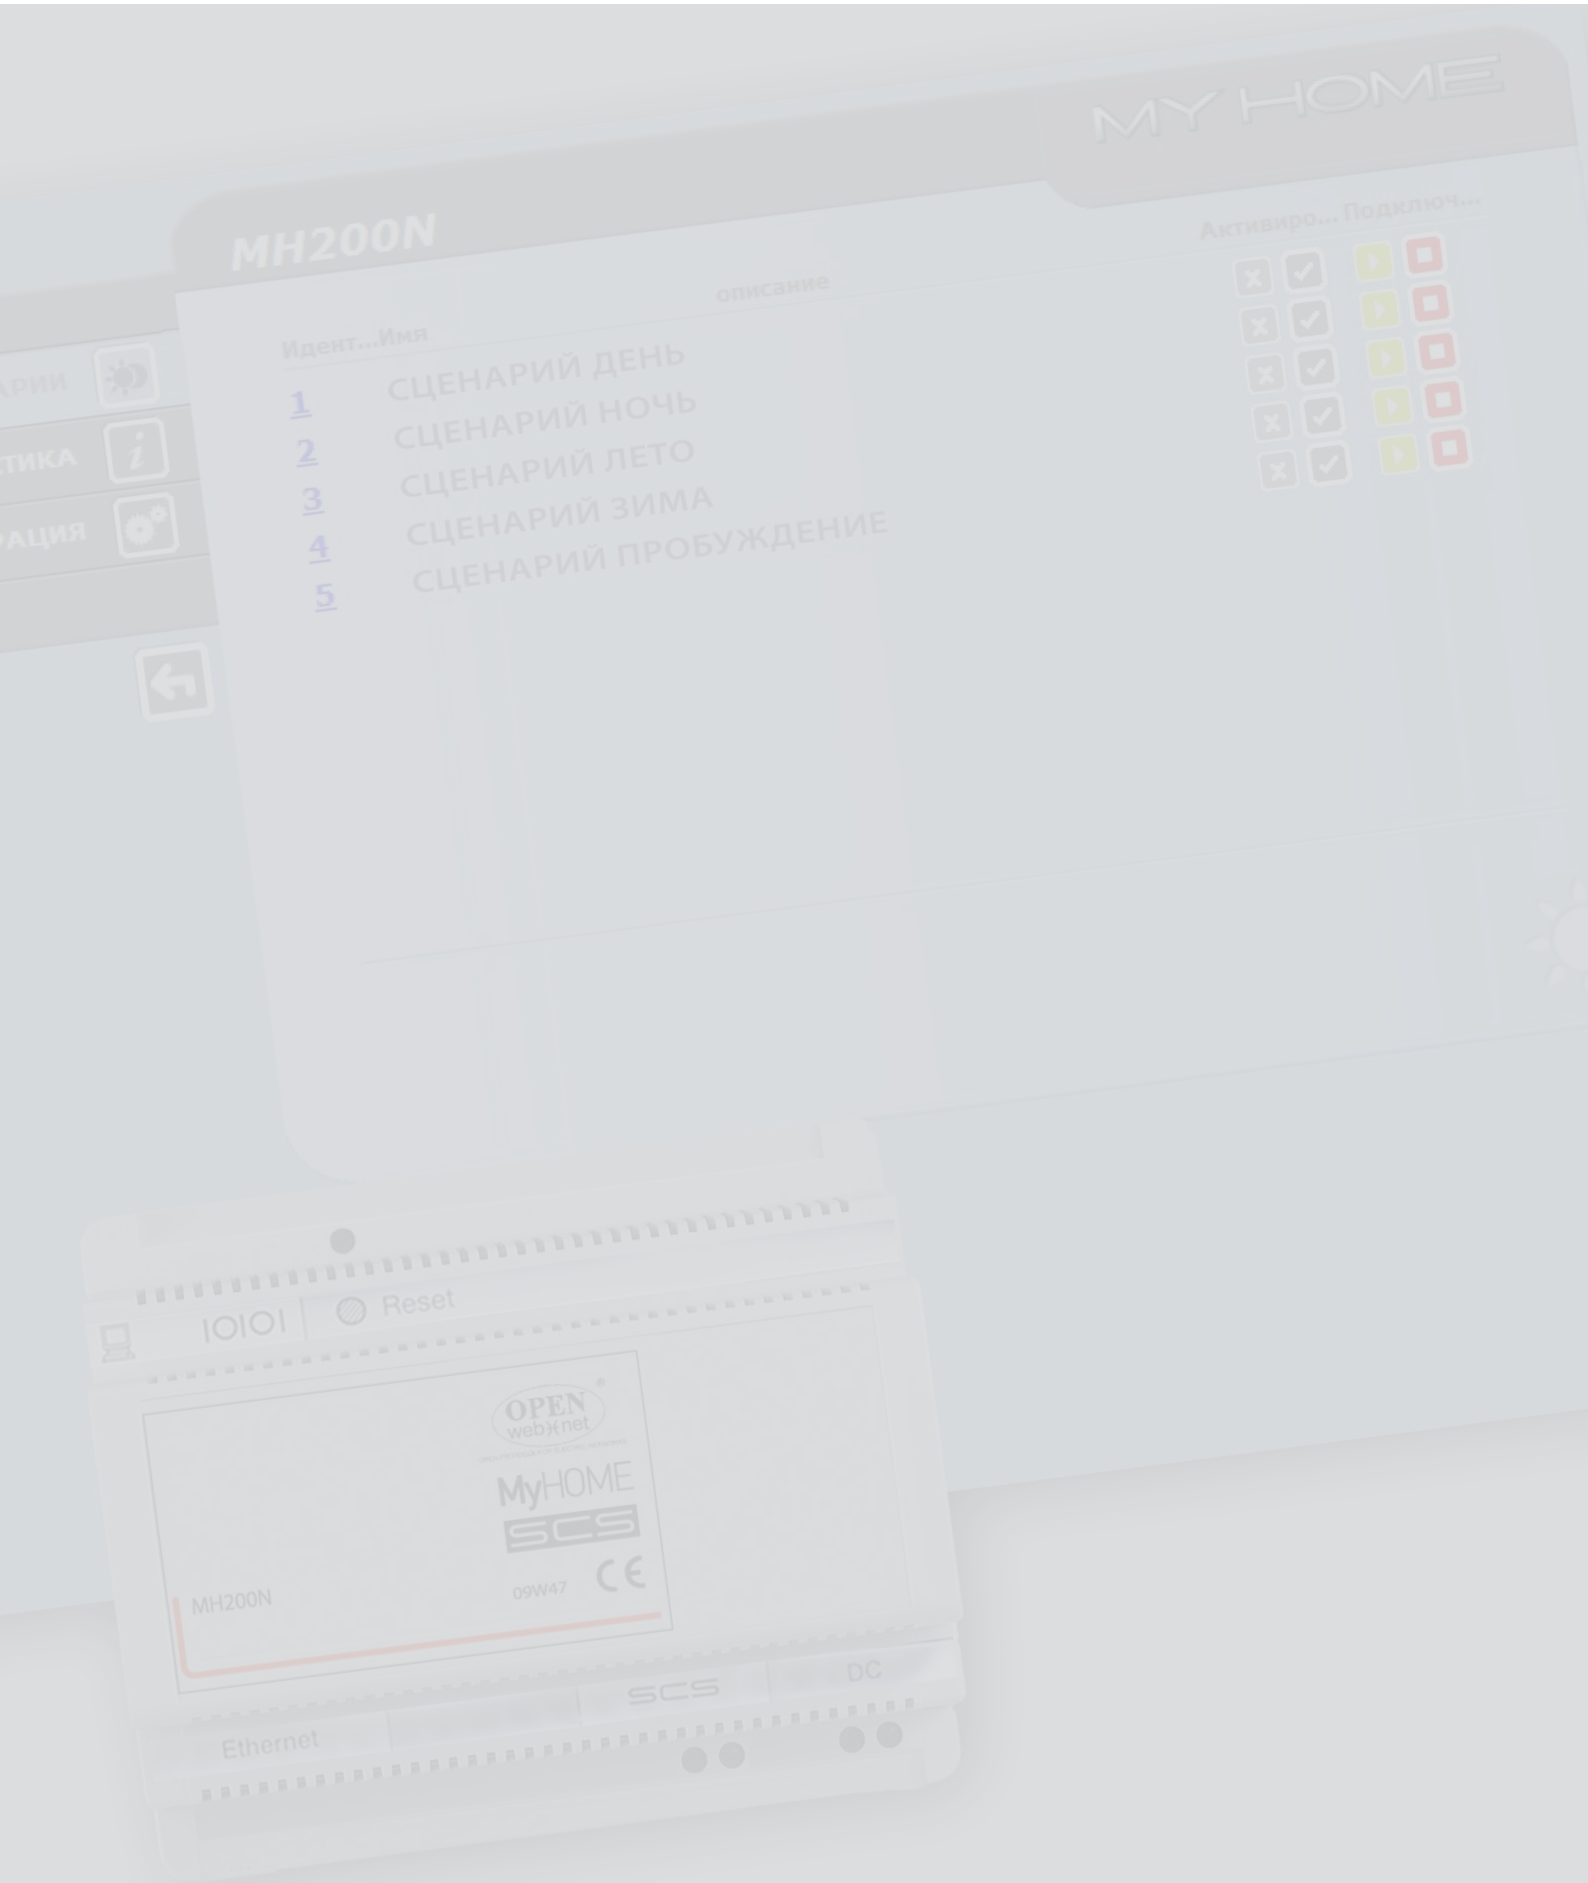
MY HOME

MH200N

Актвиро... Подключ...

описание

Идент...Имя

АРИИ

ТИКА

РАЦИЯ

1 СЦЕНАРИЙ ДЕНЬ
2 СЦЕНАРИЙ НОЧЬ
3 СЦЕНАРИЙ ЛЕТО
4 СЦЕНАРИЙ ЗИМА
5 СЦЕНАРИЙ ПРОБУЖДЕНИЕ

IOIOI Reset

OPEN web net

MyHOME

SCS

MH200N

09W47 CE

SCS

DC

Ethernet